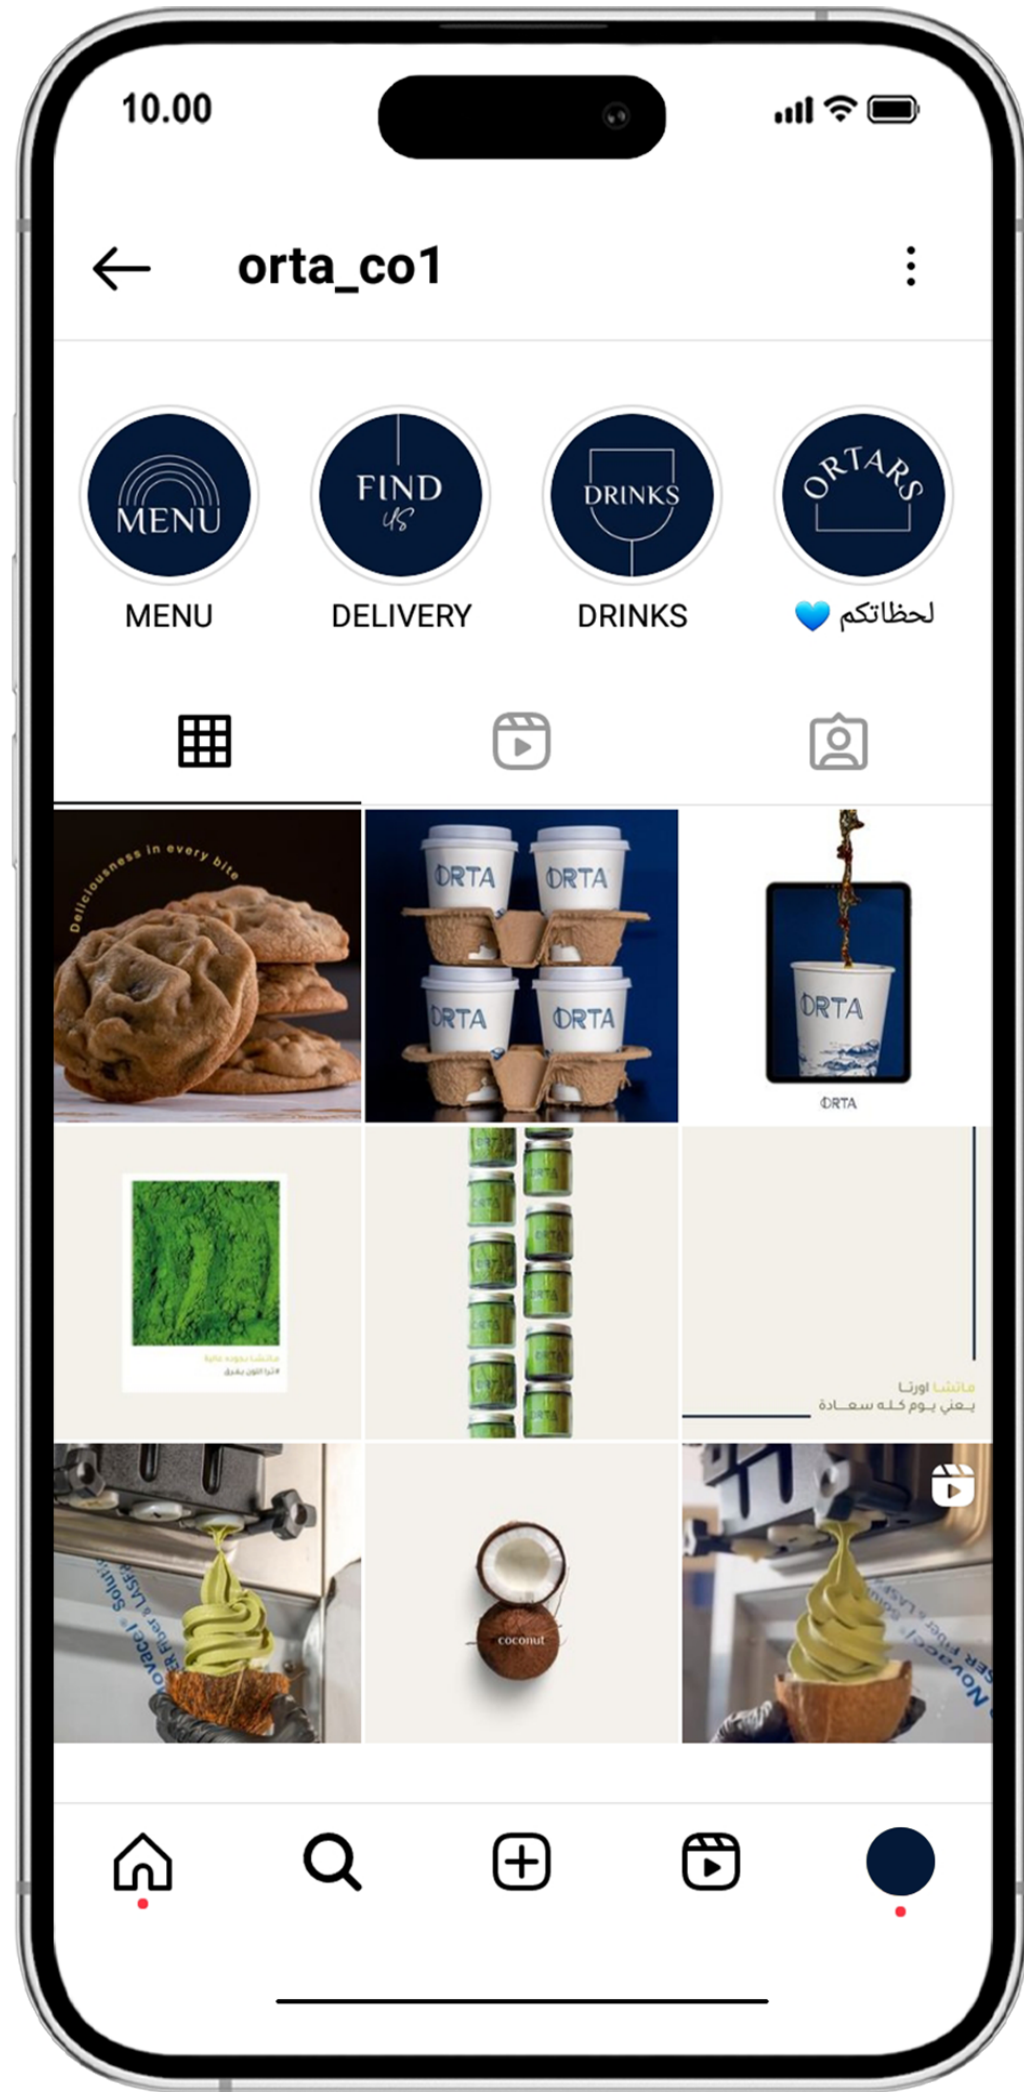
10.00

orta_co1

MENU
MENU

FIND us
DELIVERY

DRINKS
DRINKS

ORTARS
لحظاتكم 💙

Deliciousness in every bite

ORTA
ORTA
ORTA
ORTA

ORTA
ORTA

ماتشا بجودة عالية
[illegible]

ماتشا اورتا
يعني يوم كله سعادة

Novacool Solutions LASER Fiber
coconut
Novacool LASER Fiber